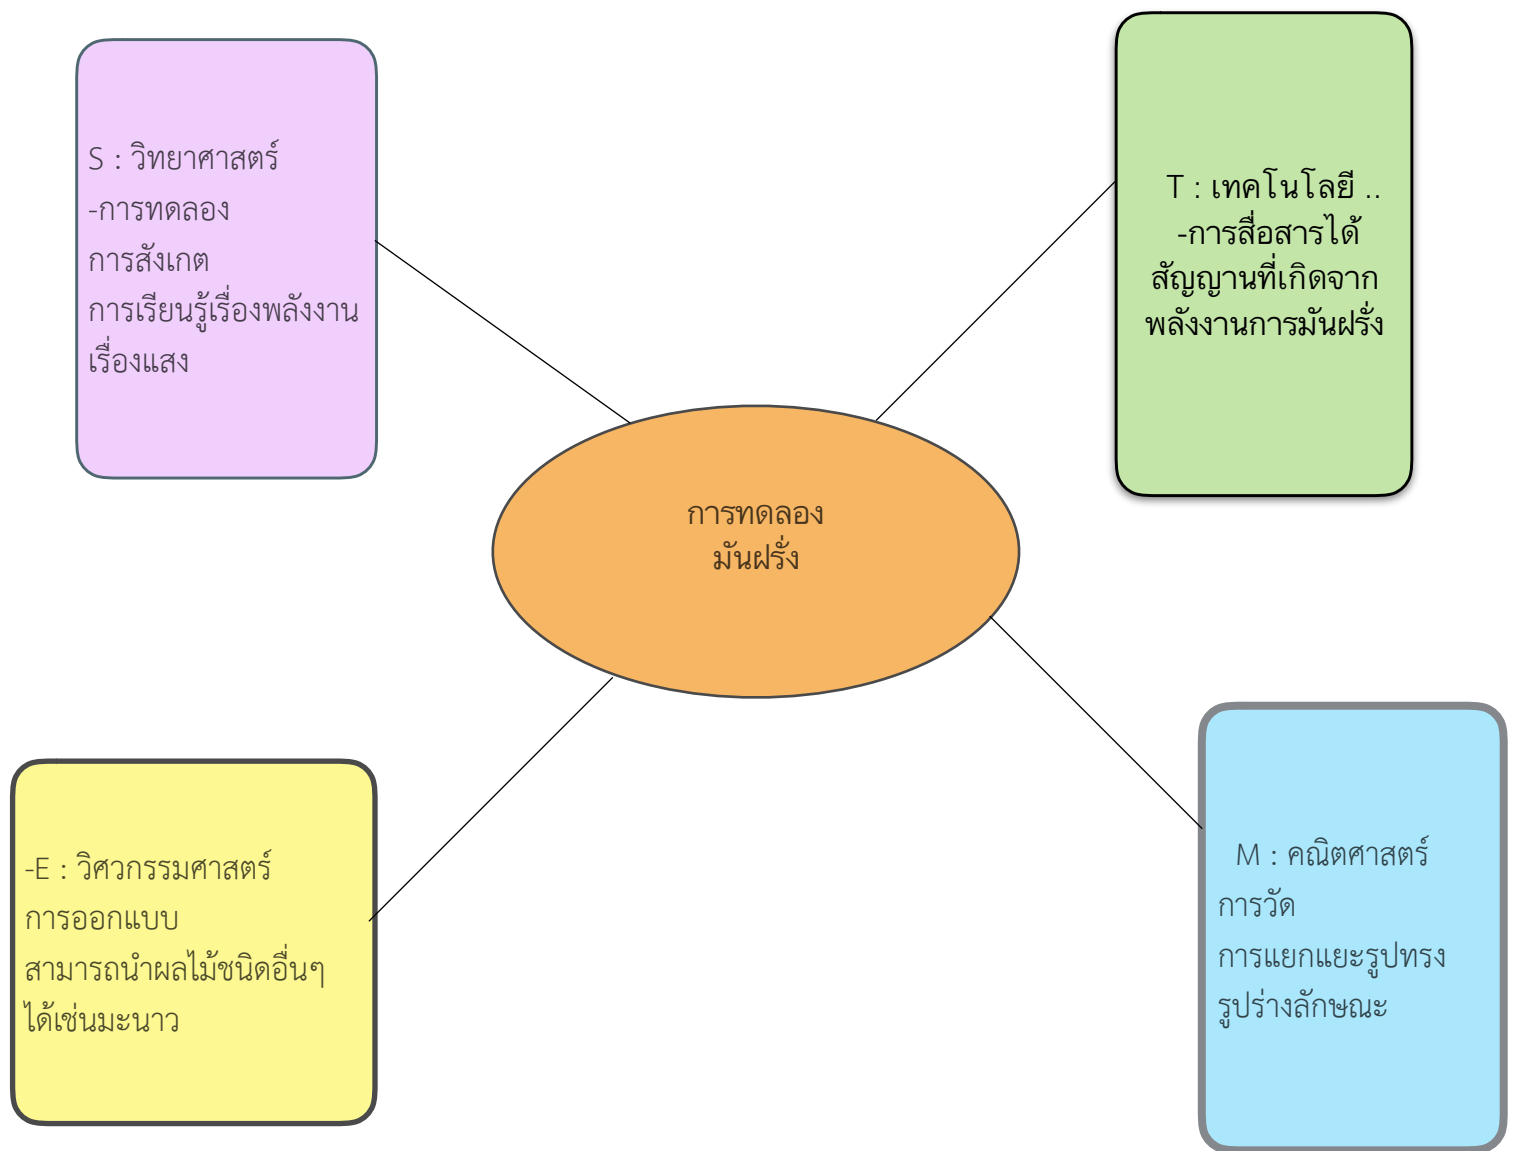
S : วิทยาศาสตร์
-การทดลอง
การสังเกต
การเรียนรู้เรื่องพลังงาน
เรื่องแสง

T : เทคโนโลยี ..
-การสื่อสารได้
สัญญานที่เกิดจาก
พลังงานการมันฝรั่ง

การทดลอง
มันฝรั่ง

-E : วิศวกรรมศาสตร์
การออกแบบ
สามารถนำผลไม้ชนิดอื่นๆ
ได้เช่นมะนาว

M : คณิตศาสตร์
การวัด
การแยกแยะรูปทรง
รูปร่างลักษณะ